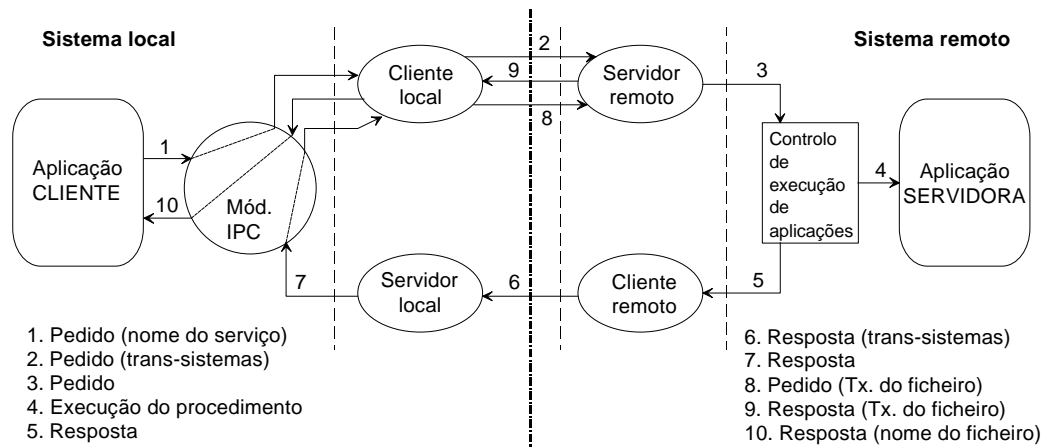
Sistema local

Sistema remoto

Aplicação CLIENTE

1

10

Mód. IPC

Cliente local

2

9

8

Servidor remoto

3

Controlo de execução de aplicações

4

Aplicação SERVIDORA

7

Servidor local

6

Cliente remoto

5

1. Pedido (nome do serviço)
2. Pedido (trans-sistemas)
3. Pedido
4. Execução do procedimento
5. Resposta

6. Resposta (trans-sistemas)
7. Resposta
8. Pedido (Tx. do ficheiro)
9. Resposta (Tx. do ficheiro)
10. Resposta (nome do ficheiro)